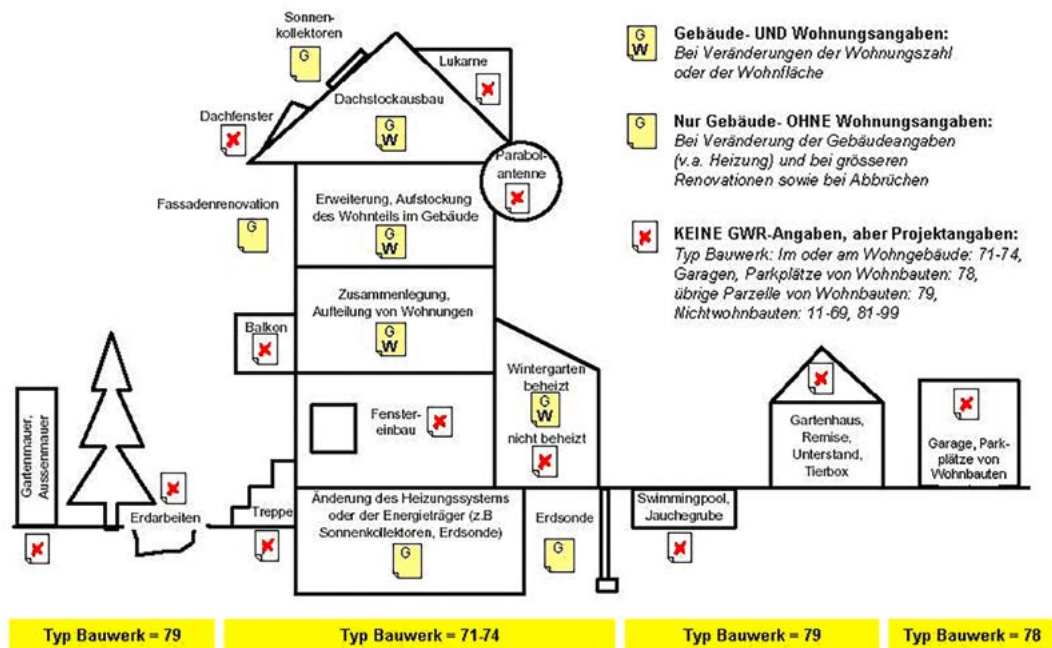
Sonnenkollektoren

G

Lukarne

Dachstockausbau

G
W

Dachfenster

Parabolantenne

Fassadenrenovation

G

Erweiterung, Aufstockung des Wohnteils im Gebäude

G
W

Zusammenlegung, Aufteilung von Wohnungen

G
W

Balkon

Wintergarten beheizt

G
W

nicht beheizt

Fenstereinbau

Gartenmauer, Aussenmauer

Erdarbeiten

Treppe

Änderung des Heizungssystems oder der Energieträger (z.B Sonnenkollektoren, Erdsonde)

G

Erdsonde

G

Swimmingpool, Jauchegrube

Gartenhaus, Remise, Unterstand, Tierbox

Garage, Parkplätze von Wohnbauten

G
W
**Gebäude- UND Wohnungsangaben:**
*Bei Veränderungen der Wohnungszahl oder der Wohnfläche*

G
**Nur Gebäude- OHNE Wohnungsangaben:**
*Bei Veränderung der Gebäudeangaben (v.a. Heizung) und bei grösseren Renovationen sowie bei Abbrüchen*

**KEINE GWR-Angaben, aber Projektangaben:**
*Typ Bauwerk: Im oder am Wohngebäude: 71-74, Garagen, Parkplätze von Wohnbauten: 78, übrige Parzelle von Wohnbauten: 79, Nichtwohnbauten: 11-69, 81-99*

Typ Bauwerk = 79

Typ Bauwerk = 71-74

Typ Bauwerk = 79

Typ Bauwerk = 78